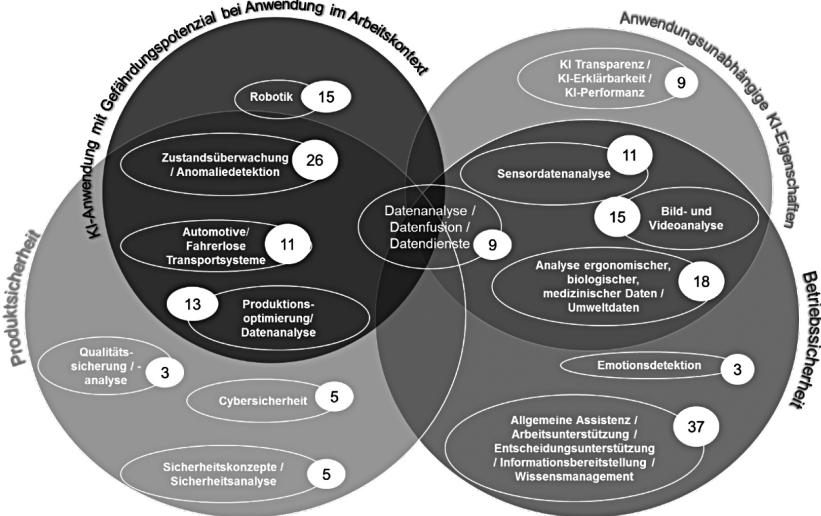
KI-Anwendung mit Gefährdungspotenzial bei Anwendung im Arbeitskontext

Anwendungsunabhängige KI-Eigenschaften

KI Transparenz / KI-Erklärbarkeit / KI-Performanz 9

Robotik 15

Zustandsüberwachung / Anomaliedetektion 26

Automotive/ Fahrerlose Transportsysteme 11

13 Produktions-optimierung/ Datenanalyse

Datenanalyse / Datenfusion / Datendienste 9

Sensordatenanalyse 11

15 Bild- und Videoanalyse

Analyse ergonomischer, biologischer, medizinischer Daten / Umweltdaten 18

Produktsicherheit

Betriebssicherheit

Qualitäts-sicherung / -analyse 3

Cybersicherheit 5

Sicherheitskonzepte / Sicherheitsanalyse 5

Emotionsdetektion 3

Allgemeine Assistenz / Arbeitsunterstützung / Entscheidungsunterstützung / Informationsbereitstellung / Wissensmanagement 37